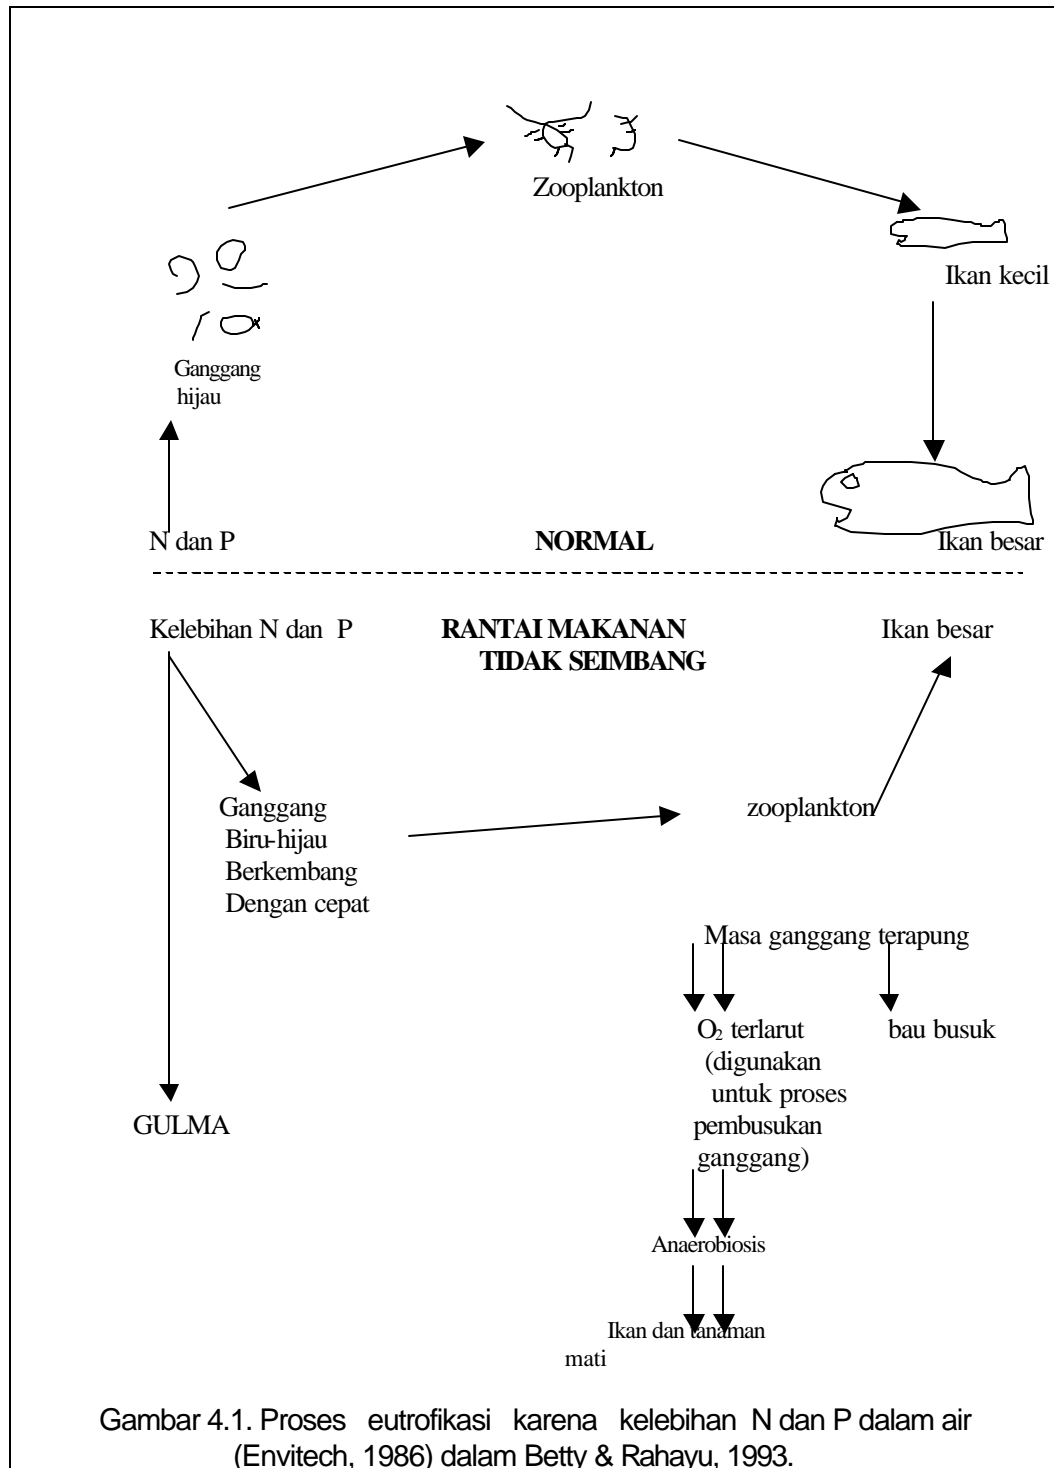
Zooplankton

Ikan kecil

Ganggang hijau

N dan P

NORMAL

Ikan besar

Kelebihan N dan P

RANTAI MAKANAN TIDAK SEIMBANG

Ikan besar

Ganggang Biru-hijau Berkembang Dengan cepat

zooplankton

Masa ganggang terapung

$O_2$ terlarut (digunakan untuk proses pembusukan ganggang)

bau busuk

GULMA

Anaerobiosis

Ikan dan tanaman mati

Gambar 4.1. Proses eutrofikasi karena kelebihan N dan P dalam air (Envitech, 1986) dalam Betty & Rahayu, 1993.